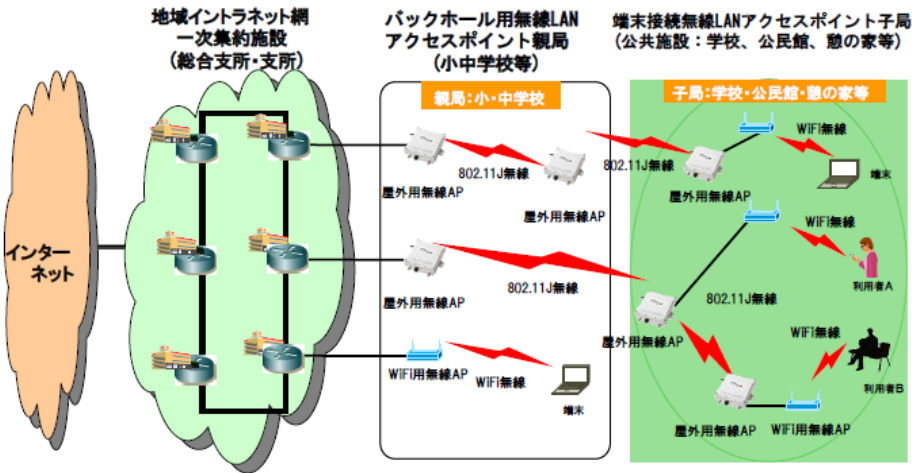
地域イントラネット網
一次集約施設
（総合支所・支所）

バックホール用無線LAN
アクセスポイント親局
（小中学校等）

端末接続無線LANアクセスポイント子局
（公共施設：学校、公民館、憩の家等）

インターネット

親局：小・中学校

802.11J無線

屋外用無線AP

屋外用無線AP

屋外用無線AP

802.11J無線

WiFi用無線AP

WiFi無線

端末

子局：学校・公民館・憩の家等

802.11J無線

WiFi無線

端末

屋外用無線AP

WiFi無線

利用者A

802.11J無線

屋外用無線AP

WiFi無線

利用者B

屋外用無線AP

WiFi用無線AP